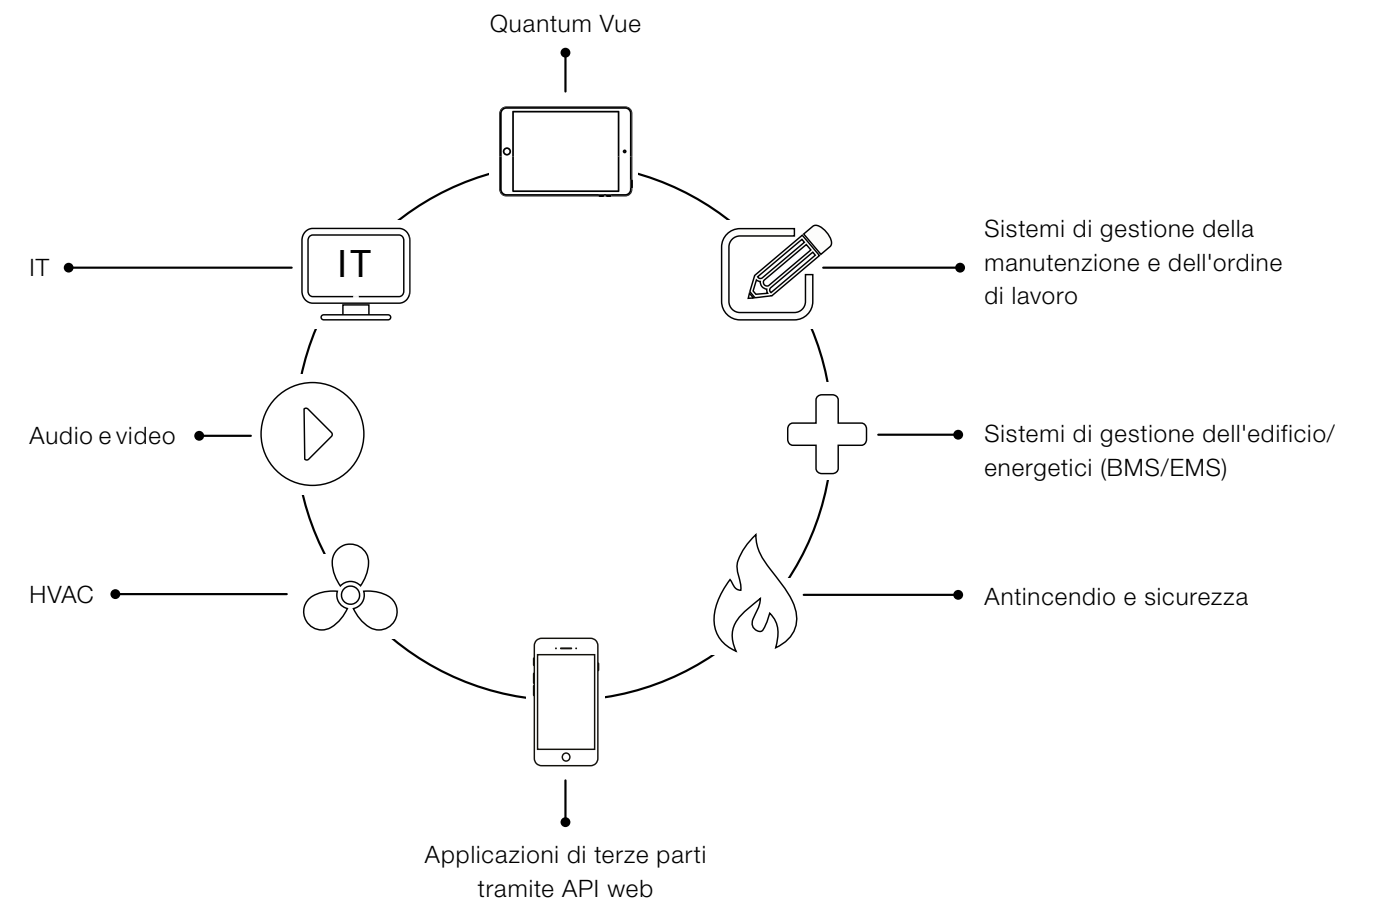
Quantum Vue

IT

IT

Sistemi di gestione della manutenzione e dell'ordine di lavoro

Audio e video

Sistemi di gestione dell'edificio/ energetici (BMS/EMS)

HVAC

Antincendio e sicurezza

Applicazioni di terze parti tramite API web